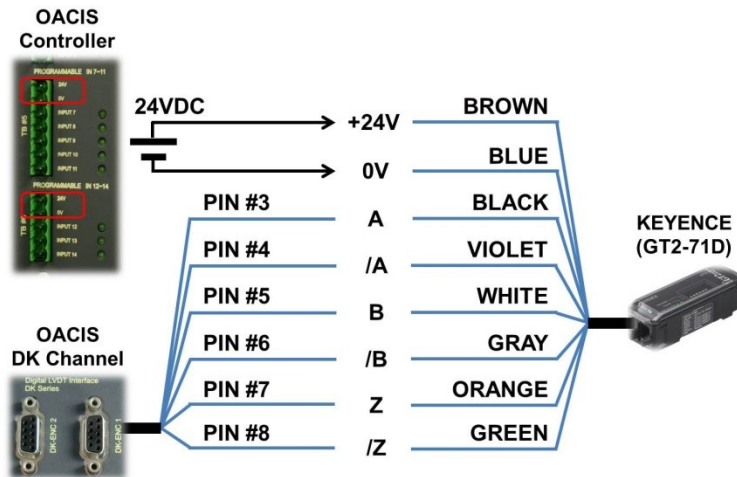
OACIS Controller

PROGRAMMABLE IN 7~11
24V
0V
TB #5
INPUT 7
INPUT 8
INPUT 9
INPUT 10
INPUT 11
PROGRAMMABLE IN 12~14
24V
0V
TB #6
INPUT 12
INPUT 13
INPUT 14

24VDC

+24V BROWN
0V BLUE
PIN #3 A BLACK
PIN #4 /A VIOLET
PIN #5 B WHITE
PIN #6 /B GRAY
PIN #7 Z ORANGE
PIN #8 /Z GREEN

KEYENCE (GT2-71D)

OACIS DK Channel

Digital LVDT Interface
DK Series
DK-ENC 2
DK-ENC 1